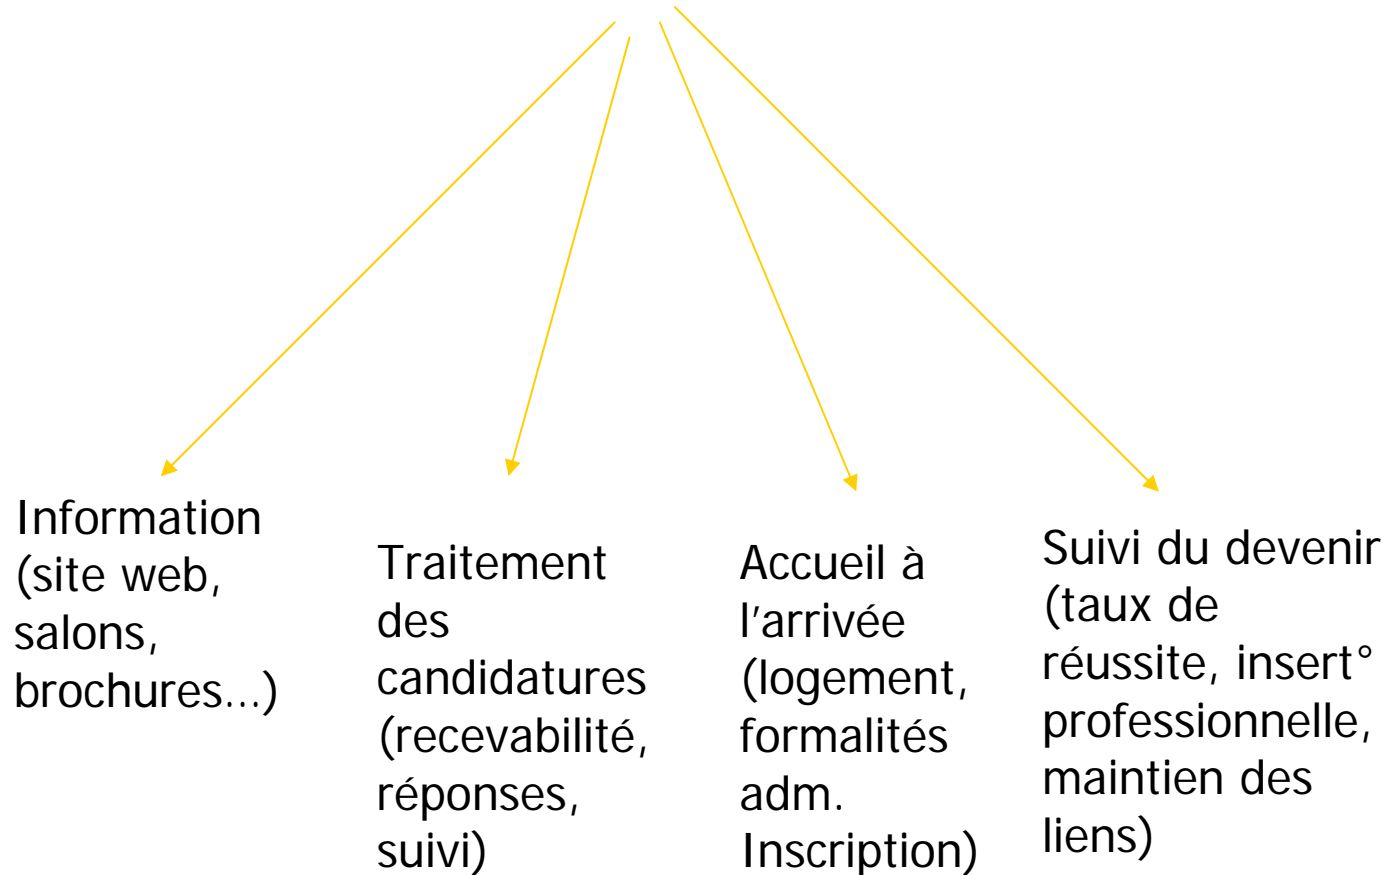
Information (site web, salons, brochures…)

Traitement des candidatures (recevabilité, réponses, suivi)

Accueil à l'arrivée (logement, formalités adm. Inscription)

Suivi du devenir (taux de réussite, insert° professionnelle, maintien des liens)